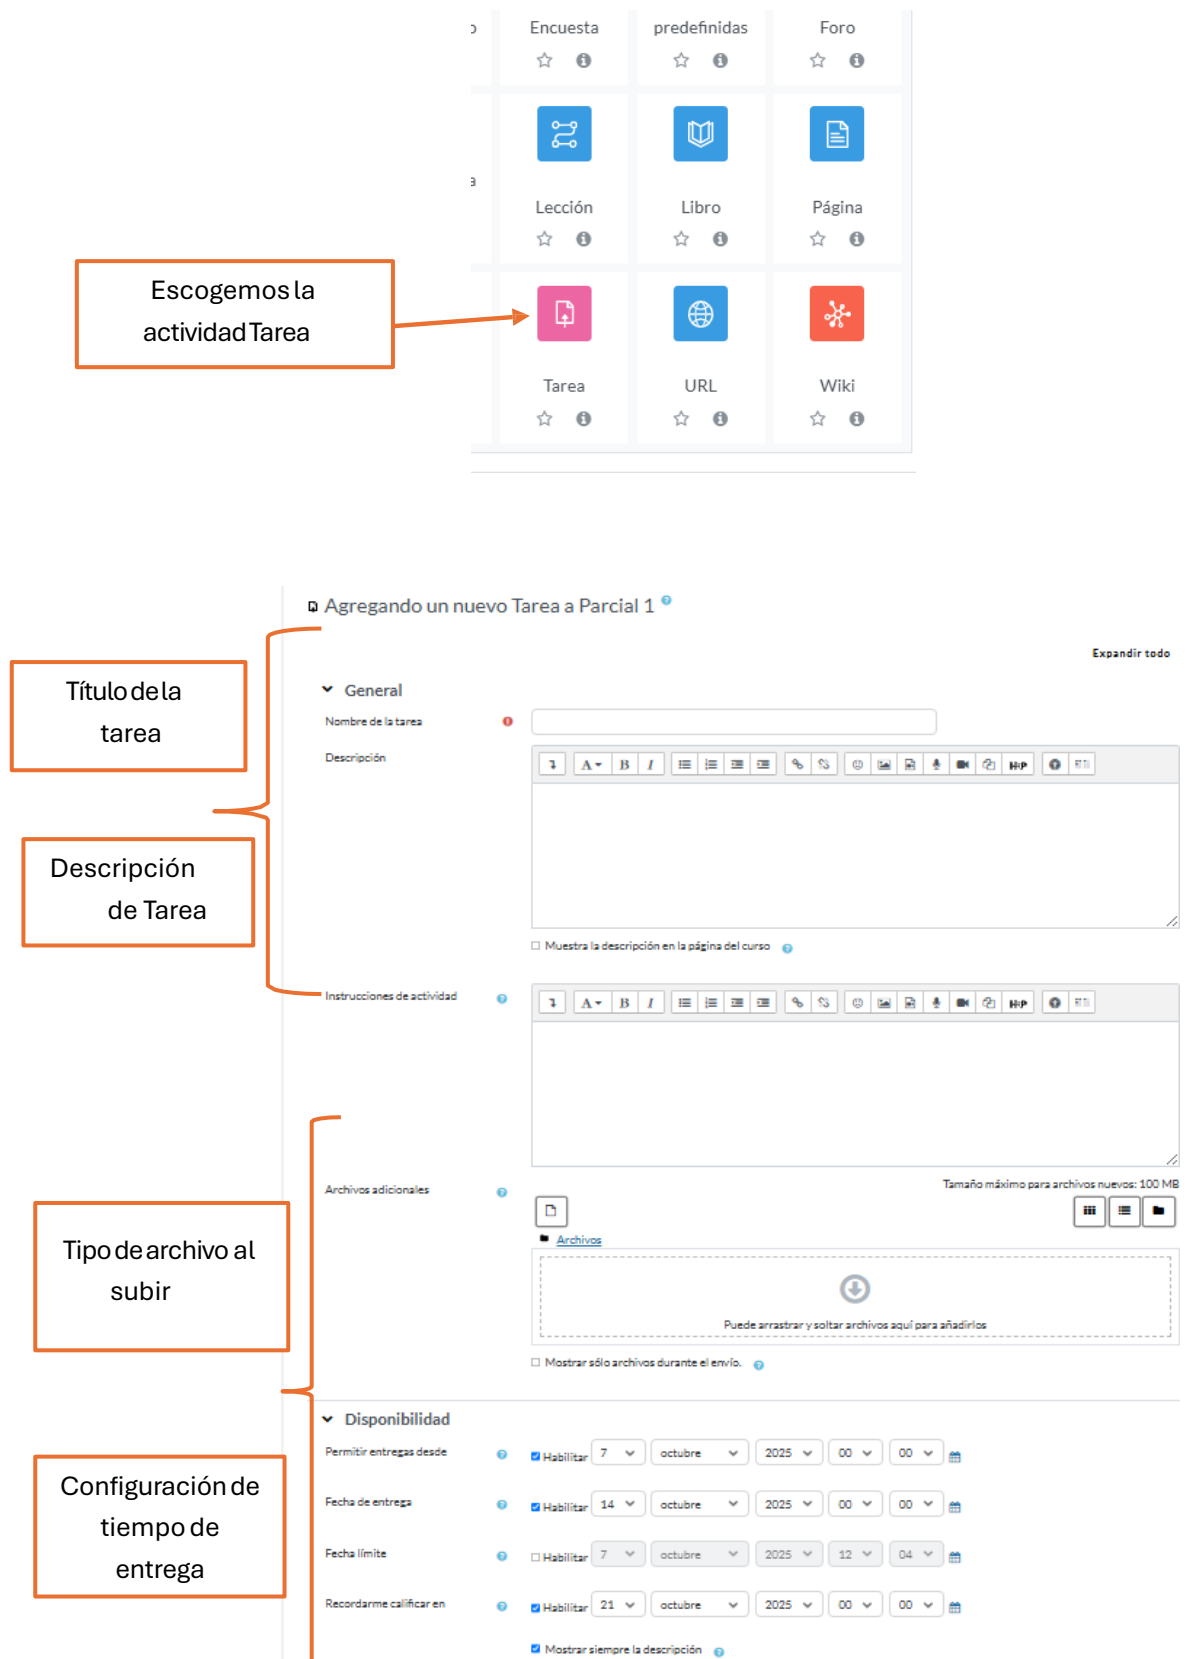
Encuesta predefinidas Foro

Lección Libro Página

Escogemos la actividad Tarea

Tarea URL Wiki

Agregando un nuevo Tarea a Parcial 1

Expandir todo

Título de la tarea

General

Nombre de la tarea

Descripción

Descripción de Tarea

Muestra la descripción en la página del curso

Instrucciones de actividad

Archivos adicionales

Tamaño máximo para archivos nuevos: 100 MB

Tipo de archivo al subir

Archivos

Puede arrastrar y soltar archivos aquí para añadirlos

Mostrar sólo archivos durante el envío.

Disponibilidad

Configuración de tiempo de entrega

Permitir entregas desde Habilitar 7 octubre 2025 00 00

Fecha de entrega Habilitar 14 octubre 2025 00 00

Fecha límite Habilitar 7 octubre 2025 12 04

Recordarme calificar en Habilitar 21 octubre 2025 00 00

Mostrar siempre la descripción